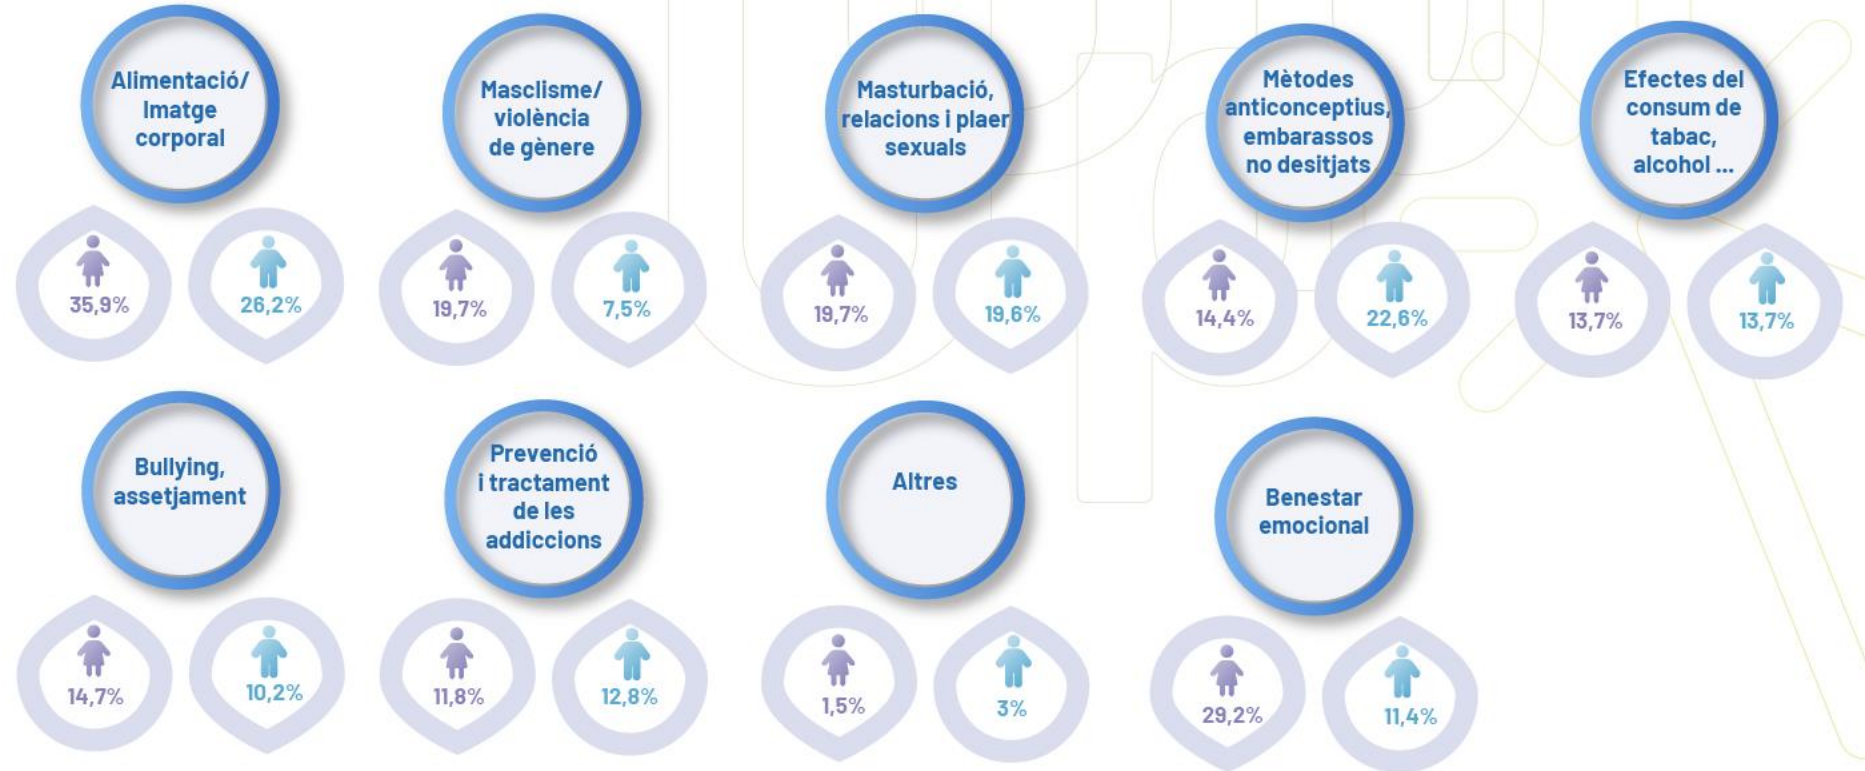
Alimentació/ Imatge corporal

35,9%

26,2%

Masclisme/ violència de gènere

19,7%

7,5%

Masturbació, relacions i plaer sexuals

19,7%

19,6%

Mètodes anticonceptius, embarassos no desitjats

14,4%

22,6%

Efectes del consum de tabac, alcohol ...

13,7%

13,7%

Bullying, assetjament

14,7%

10,2%

Prevenció i tractament de les addiccions

11,8%

12,8%

Altres

1,5%

3%

Benestar emocional

29,2%

11,4%